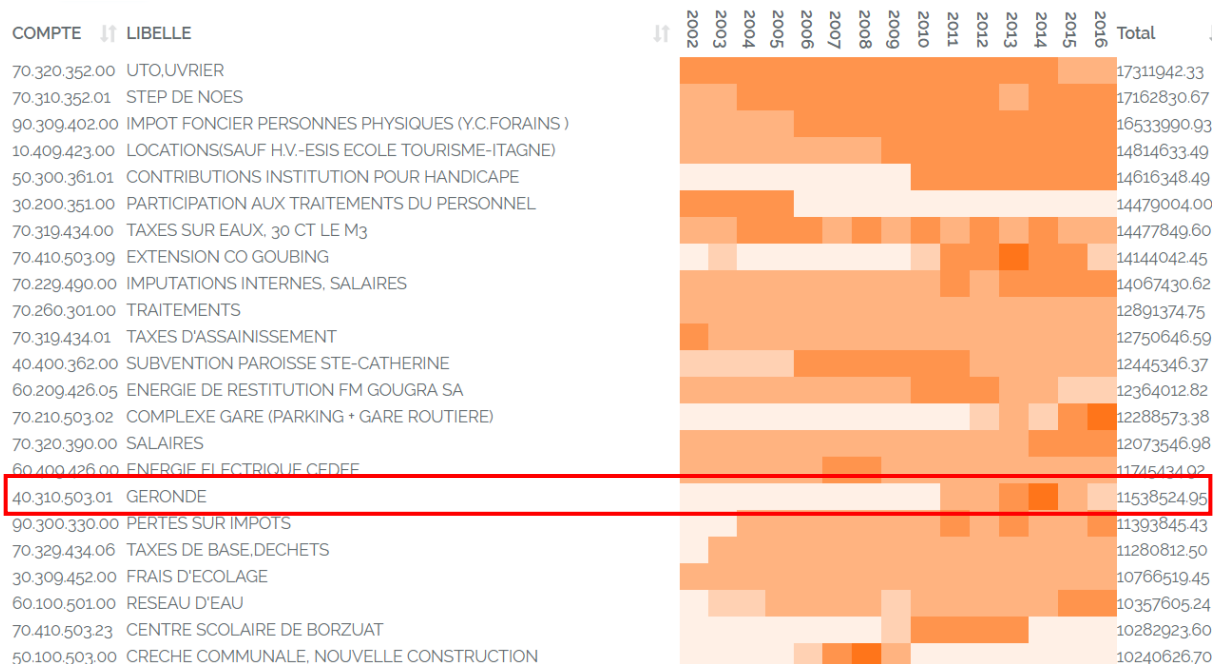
| COMPTE | LIBELLE | 2002 | 2003 | 2004 | 2005 | 2006 | 2007 | 2008 | 2009 | 2010 | 2011 | 2012 | 2013 | 2014 | 2015 | 2016 | Total |
|---|---|---|---|---|---|---|---|---|---|---|---|---|---|---|---|---|---|
| 70.320.352.00 | UTO,UVRIER | | | | | | | | | | | | | | | | 17311942.33 |
| 70.310.352.01 | STEP DE NOES | | | | | | | | | | | | | | | | 17162830.67 |
| 90.309.402.00 | IMPOT FONCIER PERSONNES PHYSIQUES (Y.C.FORAINS ) | | | | | | | | | | | | | | | | 16533990.93 |
| 10.409.423.00 | LOCATIONS(SAUF H.V.-ESIS ECOLE TOURISME-ITAGNE) | | | | | | | | | | | | | | | | 14814633.49 |
| 50.300.361.01 | CONTRIBUTIONS INSTITUTION POUR HANDICAPE | | | | | | | | | | | | | | | | 14616348.49 |
| 30.200.351.00 | PARTICIPATION AUX TRAITEMENTS DU PERSONNEL | | | | | | | | | | | | | | | | 14479004.00 |
| 70.319.434.00 | TAXES SUR EAUX. 30 CT LE M3 | | | | | | | | | | | | | | | | 14477849.60 |
| 70.410.503.09 | EXTENSION CO GOUBING | | | | | | | | | | | | | | | | 14144042.45 |
| 70.229.490.00 | IMPUTATIONS INTERNES, SALAIRES | | | | | | | | | | | | | | | | 14067430.62 |
| 70.260.301.00 | TRAITEMENTS | | | | | | | | | | | | | | | | 12891374.75 |
| 70.319.434.01 | TAXES D'ASSAINISSEMENT | | | | | | | | | | | | | | | | 12750646.59 |
| 40.400.362.00 | SUBVENTION PAROISSE STE-CATHERINE | | | | | | | | | | | | | | | | 12445346.37 |
| 60.209.426.05 | ENERGIE DE RESTITUTION FM GOUGRA SA | | | | | | | | | | | | | | | | 12364012.82 |
| 70.210.503.02 | COMPLEXE GARE (PARKING + GARE ROUTIERE) | | | | | | | | | | | | | | | | 12288573.38 |
| 70.320.390.00 | SALAIRES | | | | | | | | | | | | | | | | 12073546.98 |
| 60.409.426.00 | ENERGIE ELECTRIQUE CEDEF | | | | | | | | | | | | | | | | 11745434.92 |
| 40.310.503.01 | GERONDE | | | | | | | | | | | | | | | | 11538524.95 |
| 90.300.330.00 | PERTES SUR IMPOTS | | | | | | | | | | | | | | | | 11393845.43 |
| 70.329.434.06 | TAXES DE BASE,DECHETS | | | | | | | | | | | | | | | | 11280812.50 |
| 30.309.452.00 | FRAIS D'ECOLAGE | | | | | | | | | | | | | | | | 10766519.45 |
| 60.100.501.00 | RESEAU D'EAU | | | | | | | | | | | | | | | | 10357605.24 |
| 70.410.503.23 | CENTRE SCOLAIRE DE BORZUAT | | | | | | | | | | | | | | | | 10282923.60 |
| 50.100.503.00 | CRECHE COMMUNALE, NOUVELLE CONSTRUCTION | | | | | | | | | | | | | | | | 10240626.70 |